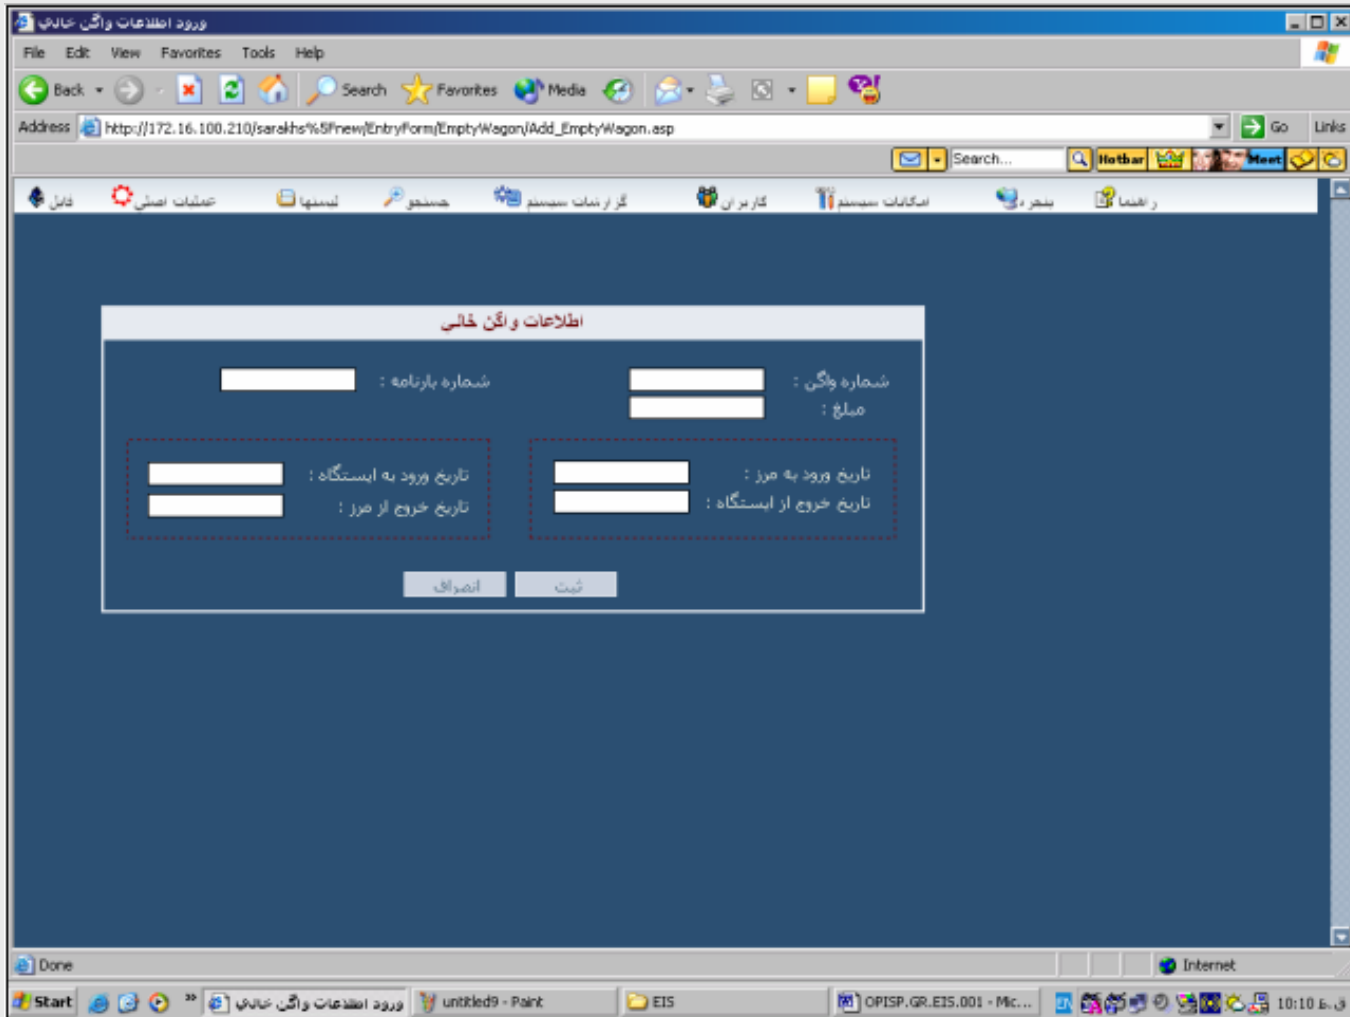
ورود اطلاعات واگن خالی

File Edit View Favorites Tools Help

Back Search Favorites Media

Address http://172.16.100.210/sarakhs%5Fnew/EntryForm/EmptyWagon/Add_EmptyWagon.asp Go Links

Search... Hotbar Meet

فایل عملیات اصلی لیستها جستجو گزارشات سیستم کاربران امکانات سیستم پنجره راهنما

اطلاعات واگن خالی

شماره واگن :
مبلغ :
شماره بارنامه :

تاریخ ورود به مرز :
تاریخ خروج از ایستگاه :
تاریخ ورود به ایستگاه :
تاریخ خروج از مرز :

ثبت انصراف

Done Internet

Start ورود اطلاعات واگن خالی untitled9 - Paint EIS OPISP.GR.EIS.001 - Mic... 10:10 ق.ظ